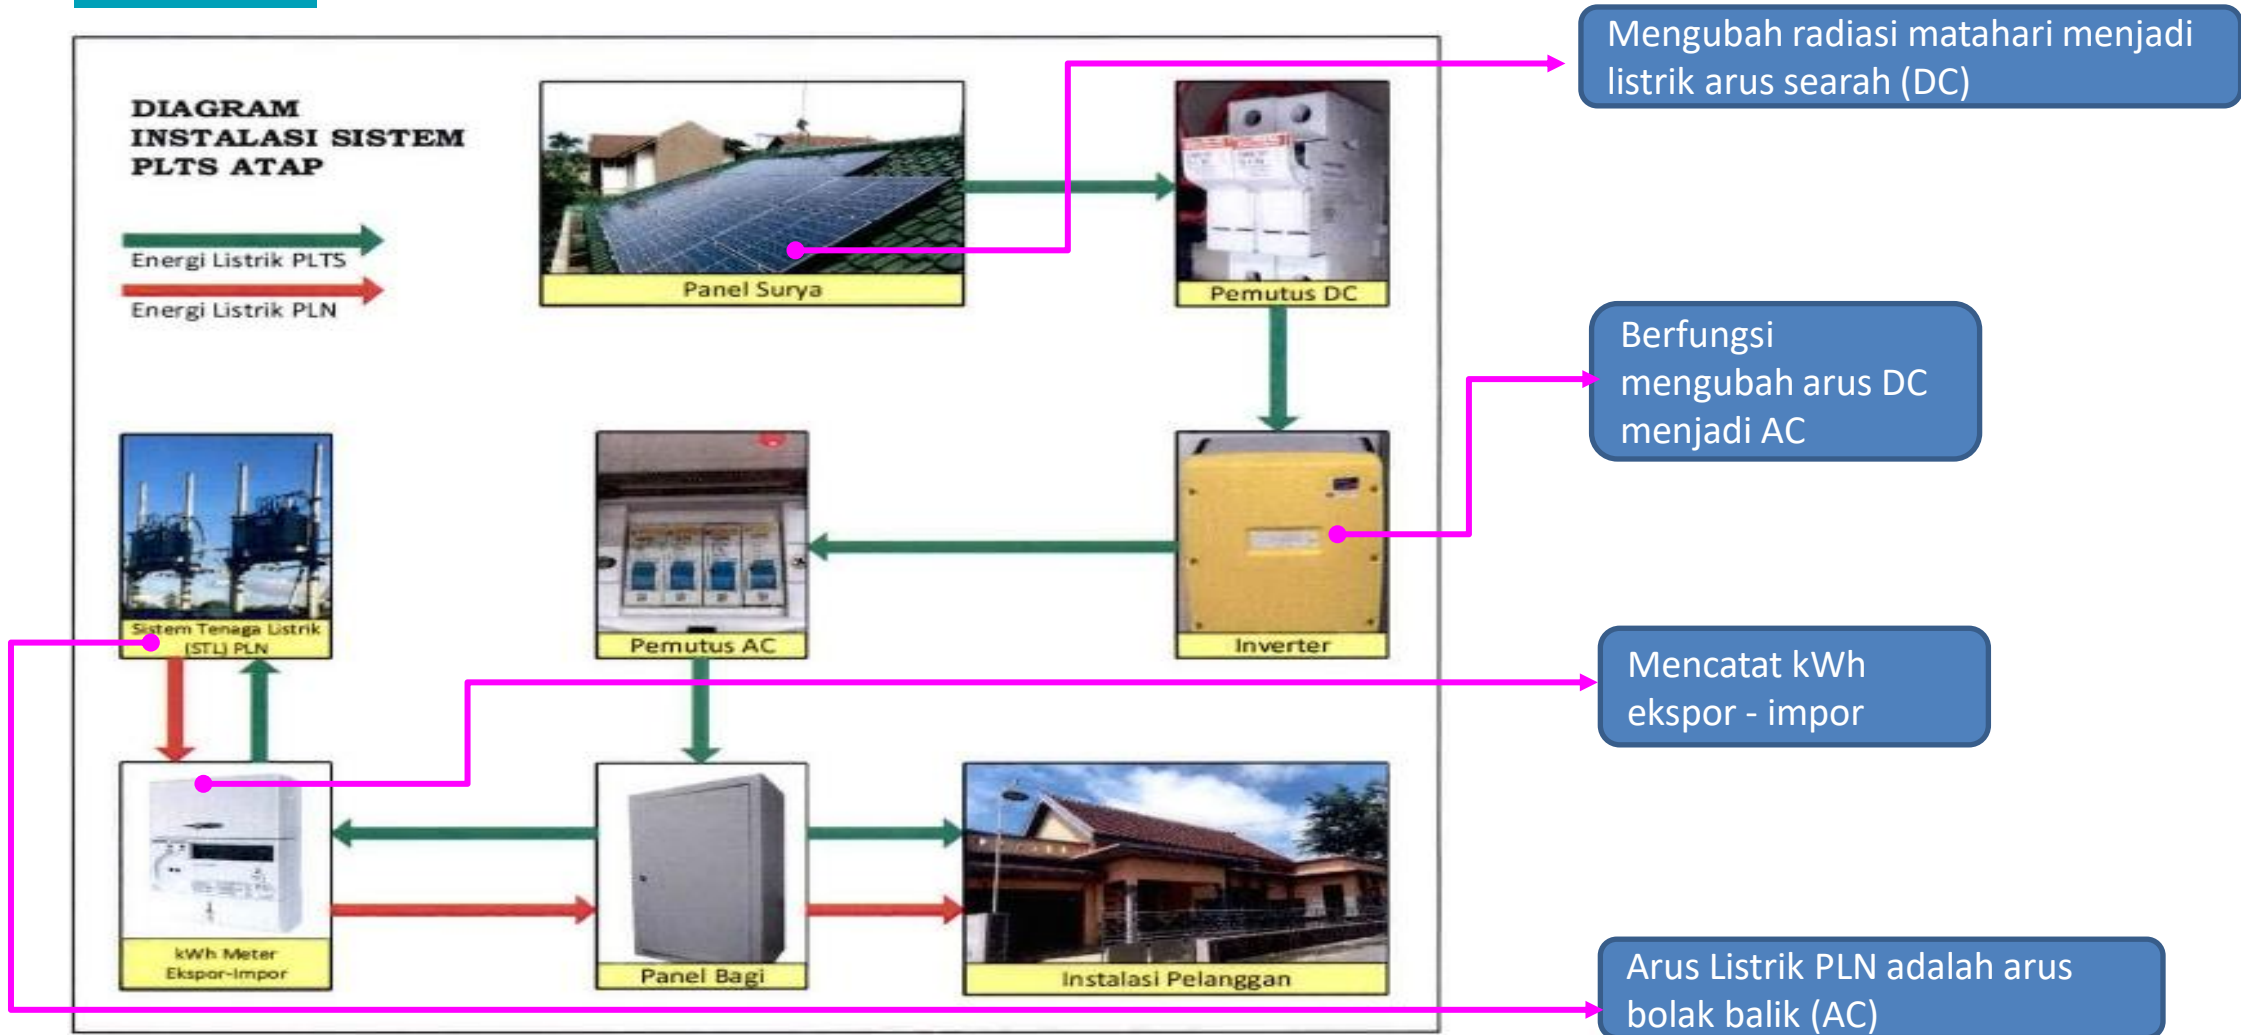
DIAGRAM INSTALASI SISTEM PLTS ATAP

Energi Listrik PLTS

Energi Listrik PLN

Panel Surya

Pemutus DC

Mengubah radiasi matahari menjadi listrik arus searah (DC)

Berfungsi mengubah arus DC menjadi AC

Sistem Tenaga Listrik (STL) PLN

Pemutus AC

Inverter

Mencatat kWh ekspor - impor

kWh Meter Ekspor-Impor

Panel Bagi

Instalasi Pelanggan

Arus Listrik PLN adalah arus bolak balik (AC)